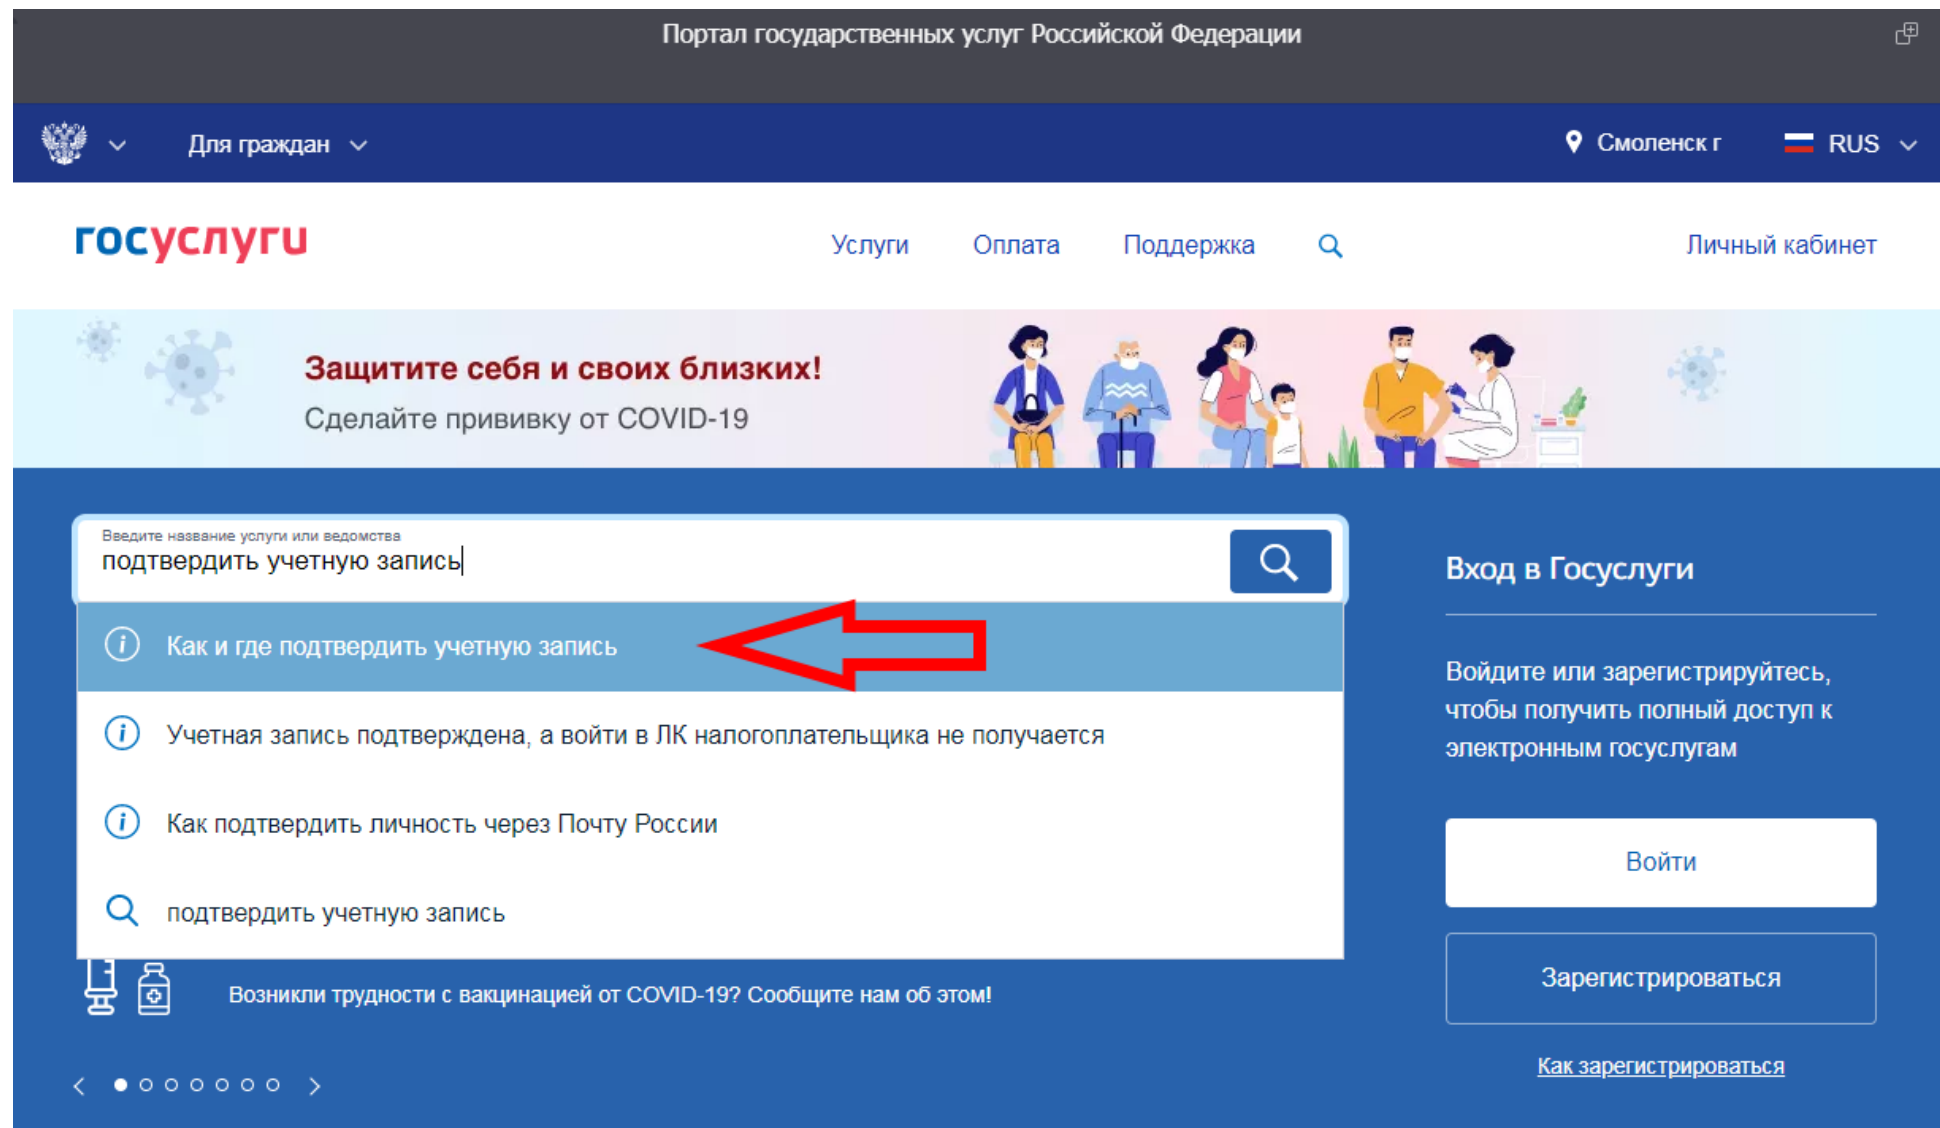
Портал государственных услуг Российской Федерации

Для граждан

Смоленск г

RUS

госуслуги

Услуги Оплата Поддержка

Личный кабинет

Защитите себя и своих близких!

Сделайте прививку от COVID-19

Введите название услуги или ведомства

подтвердить учетную запись

Как и где подтвердить учетную запись

Учетная запись подтверждена, а войти в ЛК налогоплательщика не получается

Как подтвердить личность через Почту России

подтвердить учетную запись

Возникли трудности с вакцинацией от COVID-19? Сообщите нам об этом!

Вход в Госуслуги

Войдите или зарегистрируйтесь, чтобы получить полный доступ к электронным госуслугам

Войти

Зарегистрироваться

Как зарегистрироваться